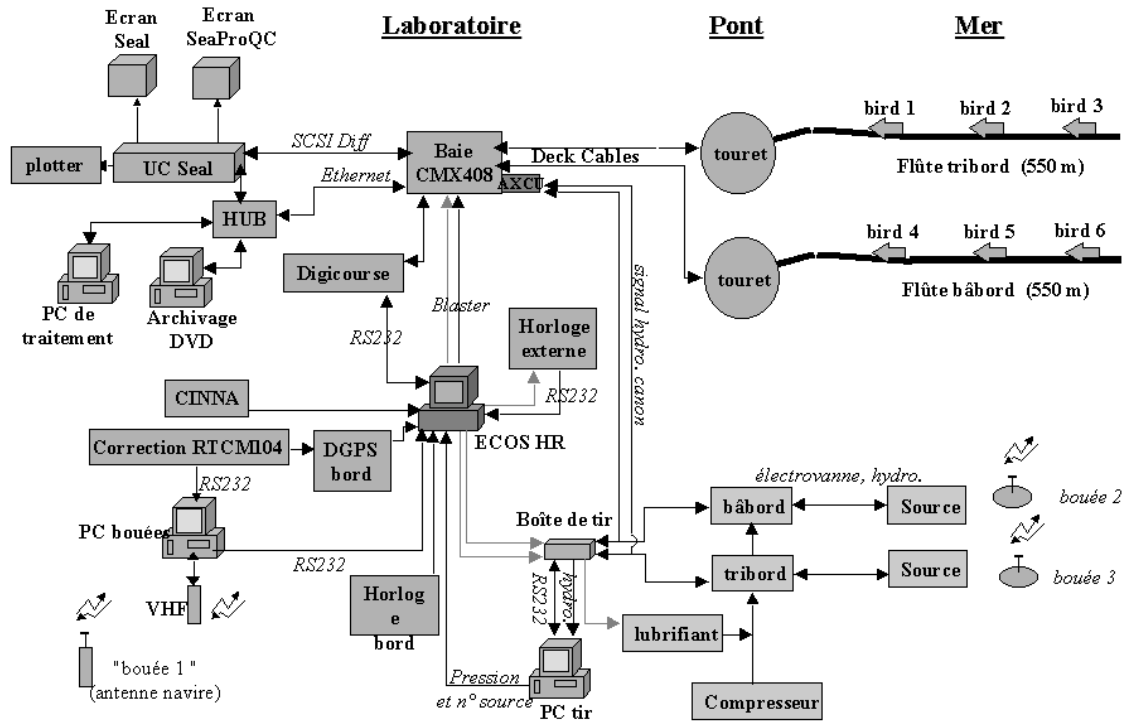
Ecran Seal

Ecran SeaProQC

Laboratoire

Pont

Mer

plotter

UC Seal

SCSI Diff

Ethernet

Baie CMX408

AXCU

Deck Cables

touret

touret

bird 1

bird 2

bird 3

Flûte tribord (550 m)

bird 4

bird 5

bird 6

Flûte bâbord (550 m)

HUB

PC de traitement

Archivage DVD

Digicourse

RS232

Blaster

Horloge externe

signal hydro. canon

CINNA

RS232

ECOS HR

Correction RTCM104

DGPS bord

RS232

PC bouées

RS232

VHF

"bouée 1"
(antenne navire)

Horlog e bord

Boîte de tir

RS232

hydro.

Pression et n° source

PC tir

électrovanne, hydro.

bâbord

Source

tribord

Source

lubrifiant

Compresseur

bouée 2

bouée 3